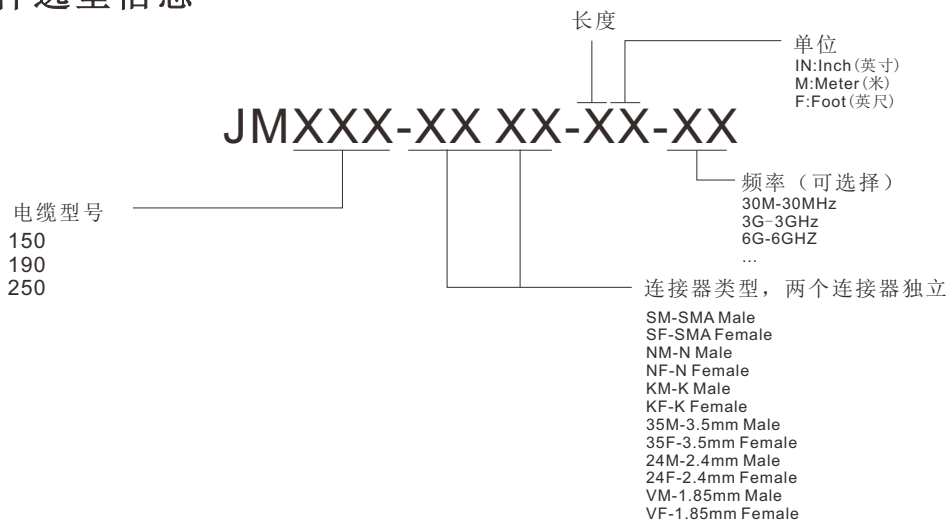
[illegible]

长度

单位
IN:Inch(英寸)
M:Meter(米)
F:Foot(英尺)

JMXXX-XX XX-XX-XX

频率（可选择）
30M-30MHz
3G-3GHz
6G-6GHZ
...

电缆型号
150
190
250

连接器类型，两个连接器独立
SM-SMA Male
SF-SMA Female
NM-N Male
NF-N Female
KM-K Male
KF-K Female
35M-3.5mm Male
35F-3.5mm Female
24M-2.4mm Male
24F-2.4mm Female
VM-1.85mm Male
VF-1.85mm Female